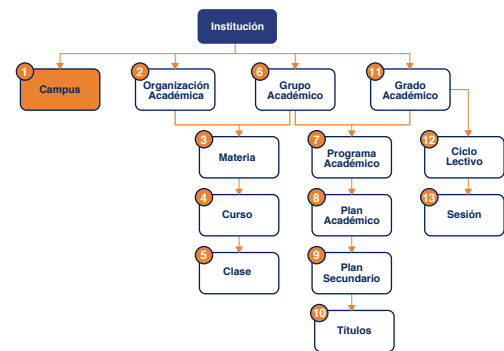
Institución

1
Campus

2
Organización Académica

6
Grupo Académico

11
Grado Académico

3
Materia

4
Curso

5
Clase

7
Programa Académico

8
Plan Académico

9
Plan Secundario

10
Títulos

12
Ciclo Lectivo

13
Sesión